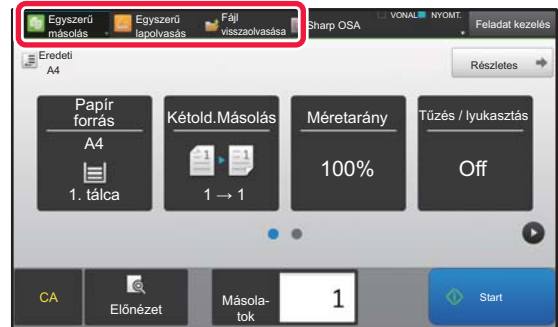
Egyszerű másolás

Egyszerű lapolvasás

Fájl visszaolvasása

Sharp OSA

VONAL

NYOMT.

Feladat kezelés

Eredeti A4

Részletes

Papír forrás

A4

1. tálca

Kétold.Másolás

1 → 1

Méretarány

100%

Tűzés / lyukasztás

Off

CA

Előnézet

Másolatok

1

Start